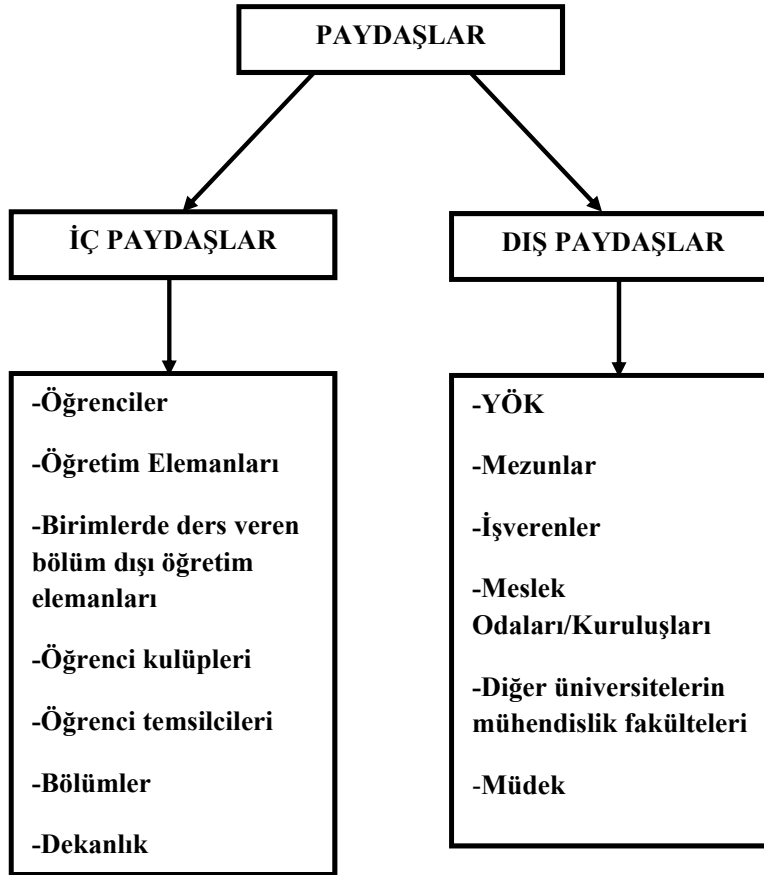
PAYDAŞLAR

İÇ PAYDAŞLAR

-Öğrenciler

-Öğretim Elemanları

-Birimlerde ders veren bölüm dışı öğretim elemanları

-Öğrenci kulüpleri

-Öğrenci temsilcileri

-Bölümler

-Dekanlık

DIŞ PAYDAŞLAR

-YÖK

-Mezunlar

-İşverenler

-Meslek Odaları/Kuruluşları

-Diğer üniversitelerin mühendislik fakülteleri

-Müdek